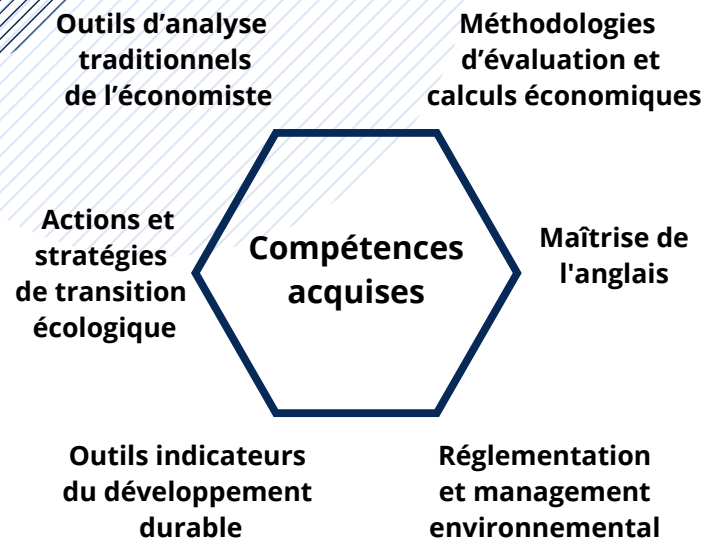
Outils d’analyse traditionnels de l’économiste

Méthodologies d’évaluation et calculs économiques

Actions et stratégies de transition écologique

Compétences acquises

Maîtrise de l'anglais

Outils indicateurs du développement durable

Réglementation et management environnemental